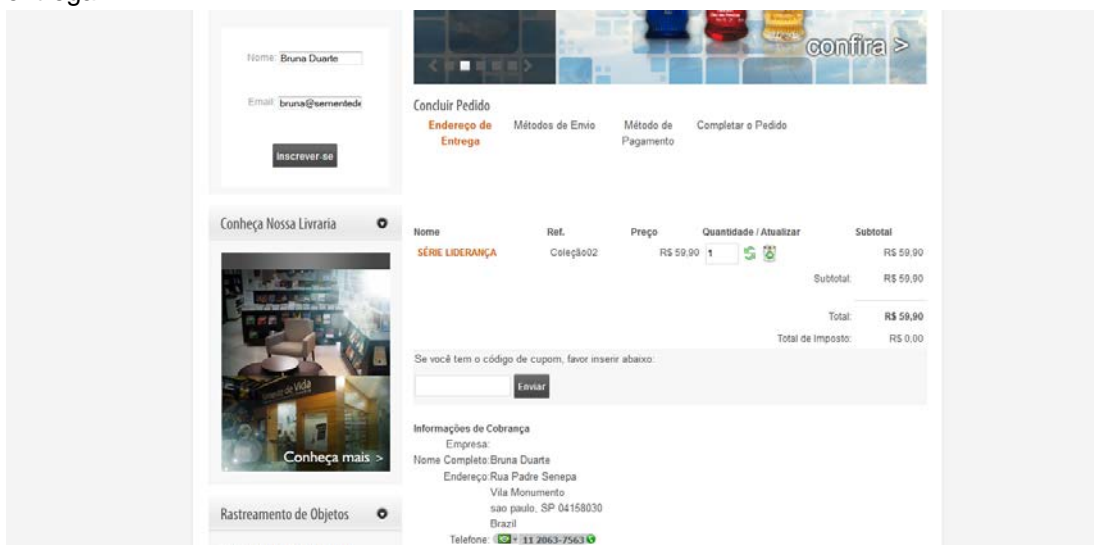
Nome: Bruna Duarte

Email: bruna@sementede

Inscrever-se

confira >

Concluir Pedido

Endereço de Entrega

Métodos de Envio

Método de Pagamento

Completar o Pedido

Conheça Nossa Livraria

Conheça mais >

Rastreamento de Objetos

| Nome | Ref. | Preço | Quantidade / Atualizar | Subtotal |
|---|---|---|---|---|
| SÉRIE LIDERANÇA | Coleção02 | R$ 59,90 | 1 | R$ 59,90 |
| | | | Subtotal: | R$ 59,90 |
| | | | Total: | R$ 59,90 |
| | | | Total de Imposto: | R$ 0,00 |

Se você tem o código de cupom, favor inserir abaixo:

Enviar

Informações de Cobrança
Empresa:
Nome Completo: Bruna Duarte
Endereço: Rua Padre Senepa
Vila Monumento
sao paulo, SP 04158030
Brazil
Telefone: + 11 2063-7563